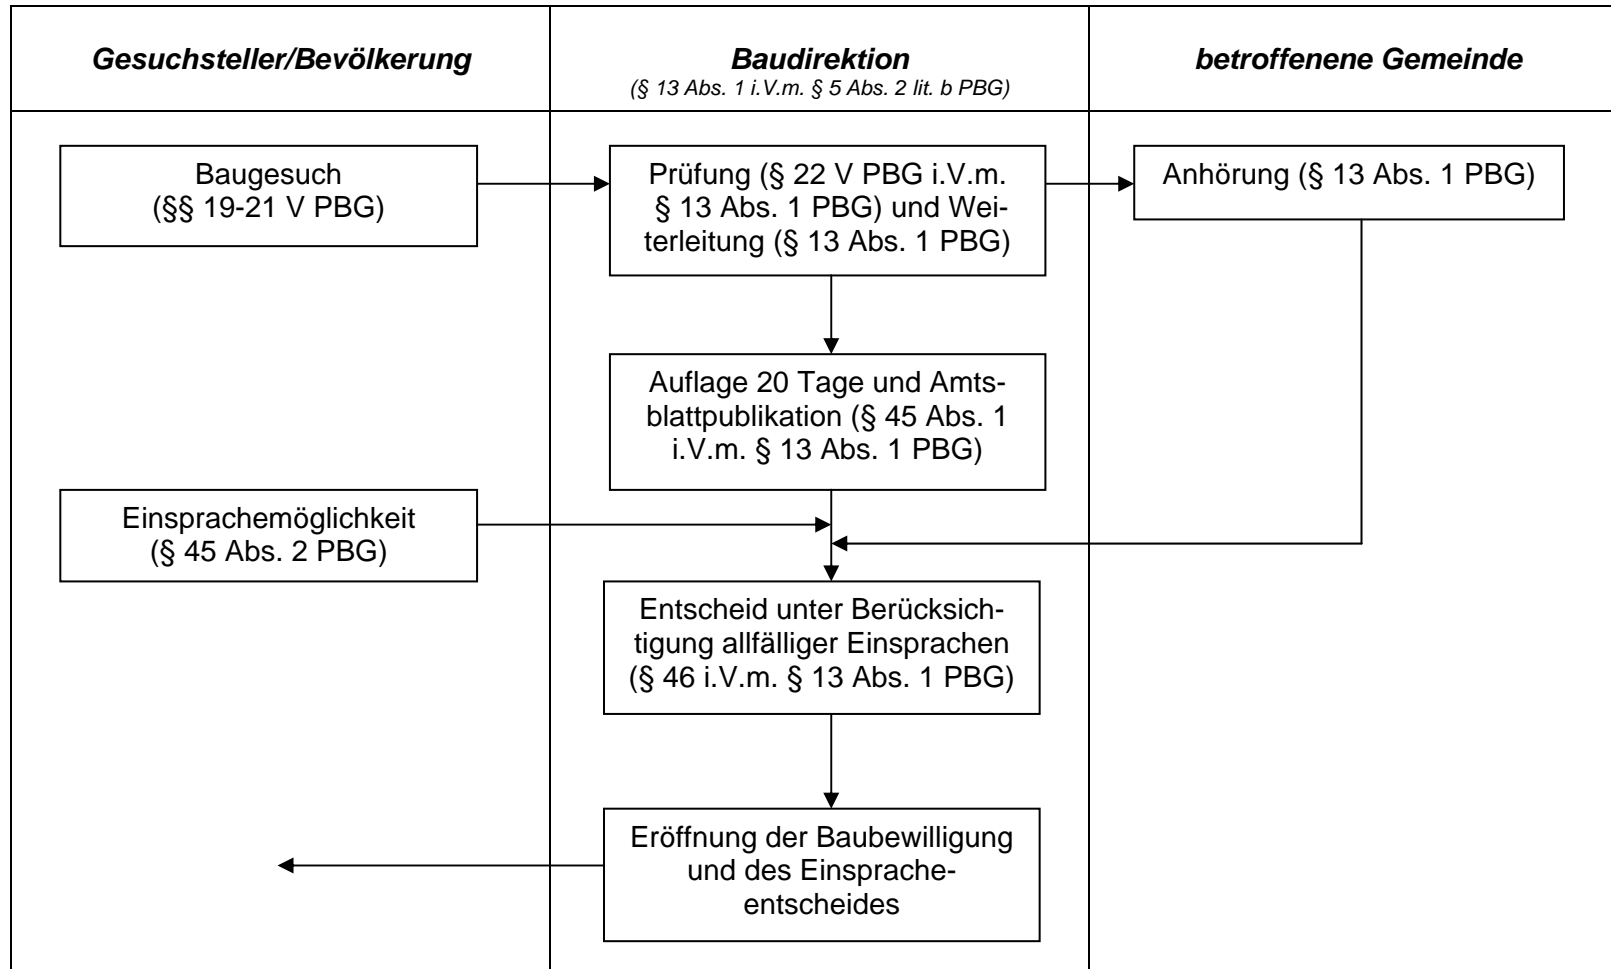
Gesuchsteller/Bevölkerung

Baudirektion
(§ 13 Abs. 1 i.V.m. § 5 Abs. 2 lit. b PBG)

betroffenene Gemeinde

Baugesuch (§§ 19-21 V PBG)

Prüfung (§ 22 V PBG i.V.m. § 13 Abs. 1 PBG) und Weiterleitung (§ 13 Abs. 1 PBG)

Anhörung (§ 13 Abs. 1 PBG)

Auflage 20 Tage und Amtsblattpublikation (§ 45 Abs. 1 i.V.m. § 13 Abs. 1 PBG)

Einsprachemöglichkeit (§ 45 Abs. 2 PBG)

Entscheid unter Berücksichtigung allfälliger Einsprachen (§ 46 i.V.m. § 13 Abs. 1 PBG)

Eröffnung der Baubewilligung und des Einspracheentscheides